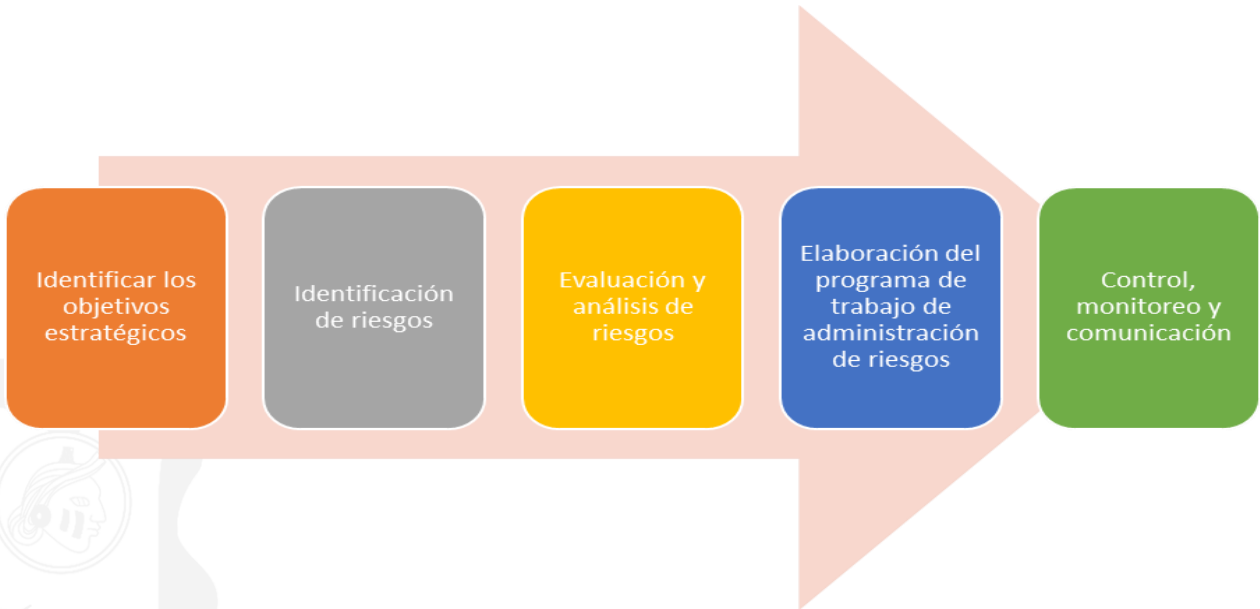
Identificar los objetivos estratégicos

Identificación de riesgos

Evaluación y análisis de riesgos

Elaboración del programa de trabajo de administración de riesgos

Control, monitoreo y comunicación